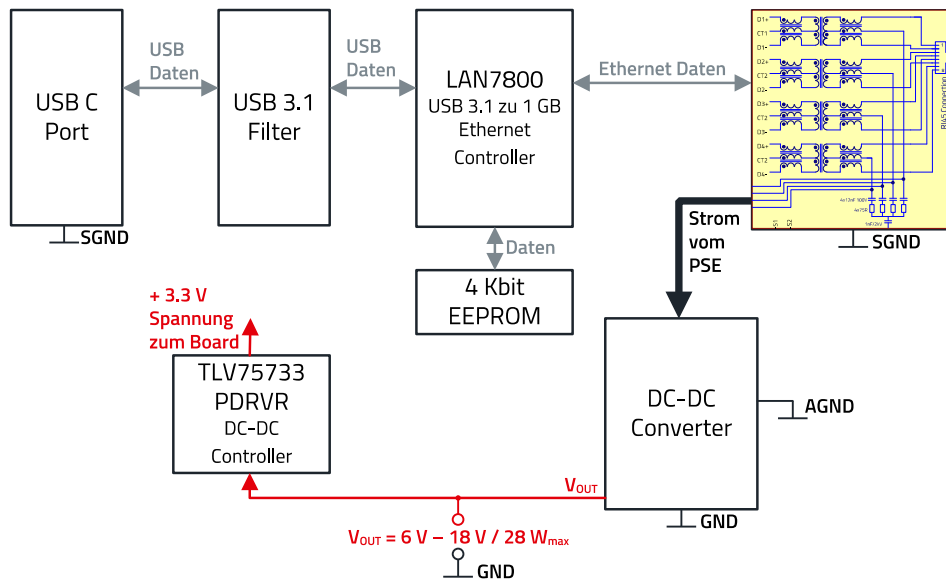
USB C Port

SGND

USB Daten

USB 3.1 Filter

USB Daten

LAN7800
USB 3.1 zu 1 GB Ethernet Controller

Ethernet Daten

D1+
CT1
D1-
D2+
CT2
D2-
D3+
CT2
D3-
D4+
CT2
D4-

RJ45 Connection

4x 75R
4x 10nF 100V
1nF/2kV
S1
S2

SGND

Daten

4 Kbit EEPROM

Strom vom PSE

+ 3.3 V Spannung zum Board

TLV75733 PDRVR
DC-DC Controller

DC-DC Converter

AGND

$V_{OUT}$

GND

$V_{OUT}$ = 6 V – 18 V / 28 $W_{max}$

GND